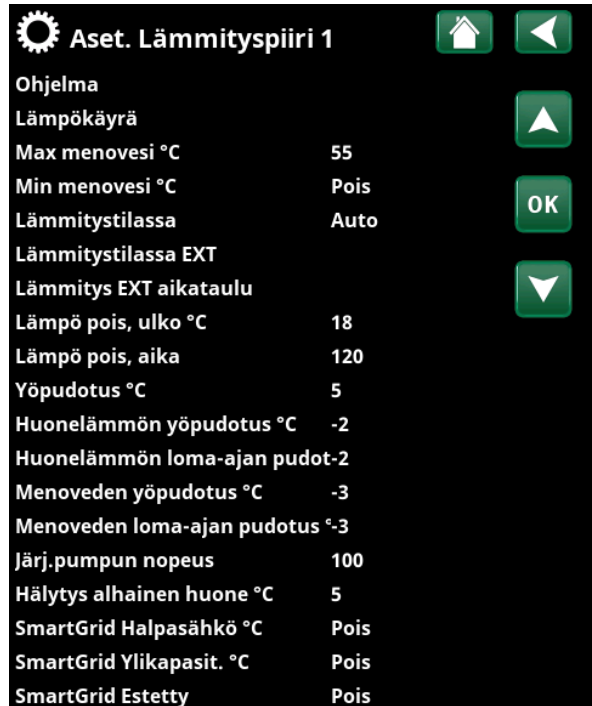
Aset. Lämmityspiiri 1

OK

Ohjelma
Lämpökäyrä
Max menovesi °C 55
Min menovesi °C Pois
Lämmitystilassa Auto
Lämmitystilassa EXT
Lämmitys EXT aikataulu
Lämpö pois, ulko °C 18
Lämpö pois, aika 120
Yöpudotus °C 5
Huonelämmön yöpudotus °C -2
Huonelämmön loma-ajan pudot-2
Menoveden yöpudotus °C -3
Menoveden loma-ajan pudotus °-3
Järj.pumpun nopeus 100
Hälytys alhainen huone °C 5
SmartGrid Halpasähkö °C Pois
SmartGrid Ylikapasit. °C Pois
SmartGrid Estetty Pois